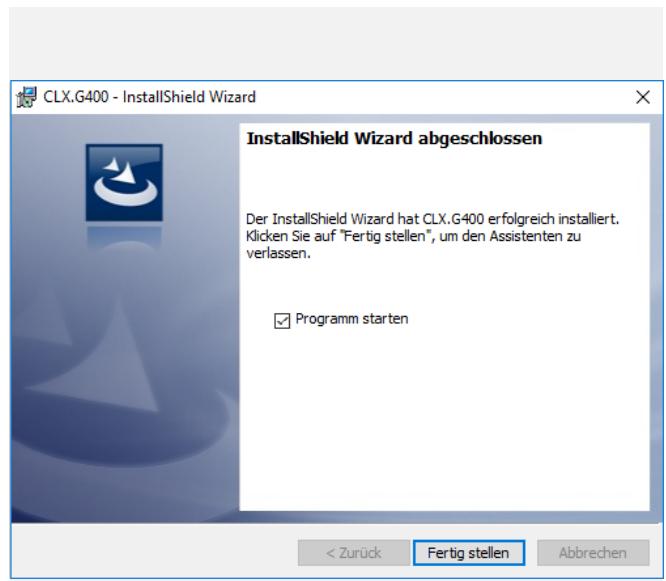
CLX.G400 - InstallShield Wizard

InstallShield Wizard abgeschlossen

Der InstallShield Wizard hat CLX.G400 erfolgreich installiert. Klicken Sie auf "Fertig stellen", um den Assistenten zu verlassen.

Programm starten

< Zurück
Fertig stellen
Abbrechen